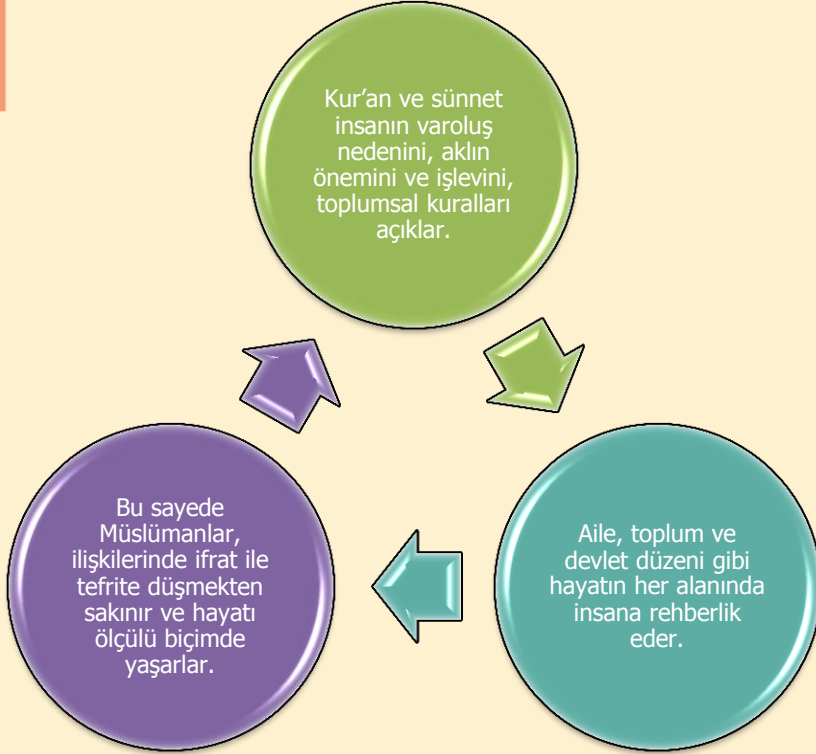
Kur’an ve sünnet insanın varoluş nedenini, aklın önemini ve işlevini, toplumsal kuralları açıklar.

Aile, toplum ve devlet düzeni gibi hayatın her alanında insana rehberlik eder.

Bu sayede Müslümanlar, ilişkilerinde ifrat ile tefrite düşmekten sakınır ve hayatı ölçülü biçimde yaşarlar.